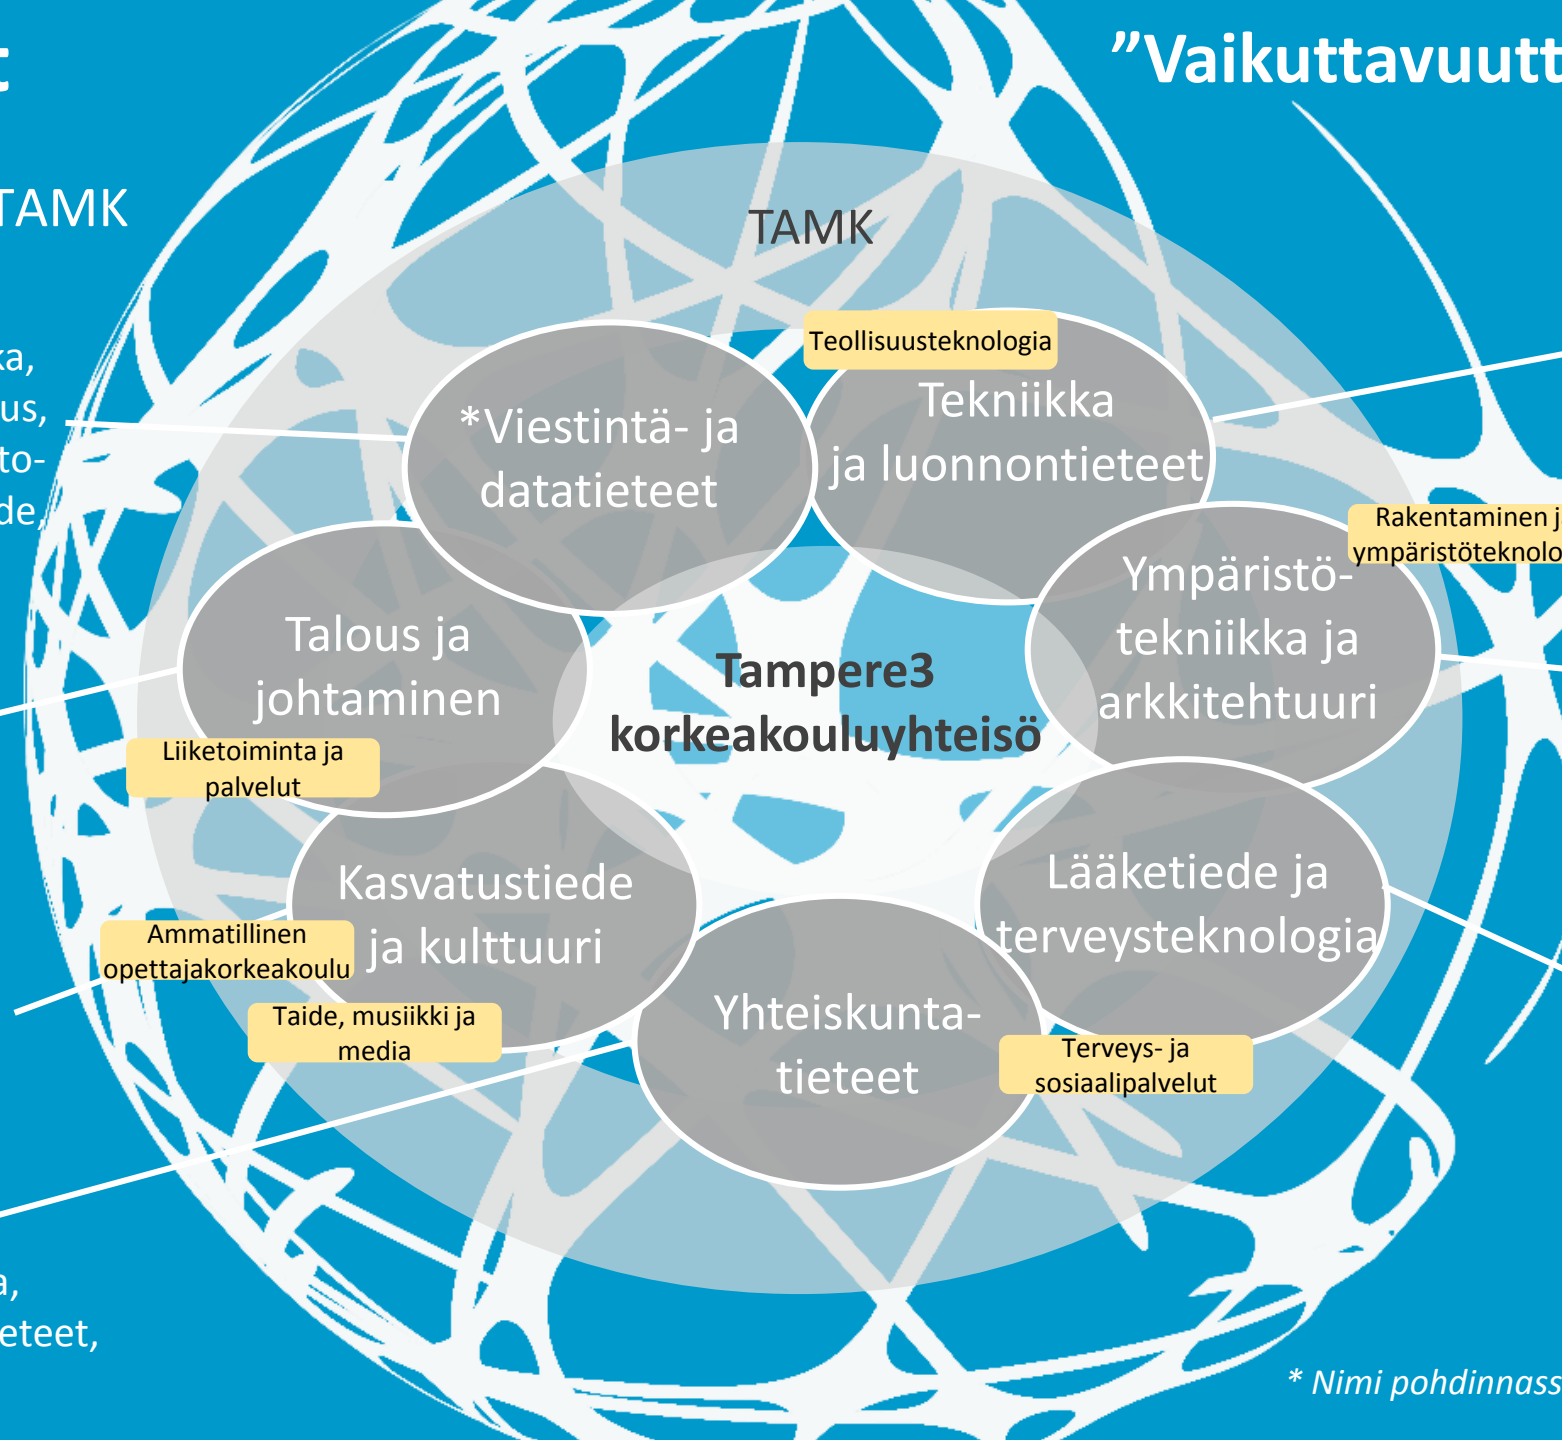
t

”Vaikuttavuutt

TAMK

ka,
us,
to-
de,

TAMK

Teollisuusteknologia

*Viestintä- ja datatieteet

Tekniikka ja luonnontieteet

Rakentaminen j
ympäristöteknolo

Talous ja johtaminen

Tampere3 korkeakouluyhteisö

Ympäristötekniikka ja arkkitehtuuri

Liiketoiminta ja palvelut

Kasvatustiede ja kulttuuri

Lääketiede ja terveysteknologia

Ammatillinen opettajakorkeakoulu

Taide, musiikki ja media

Yhteiskuntatieteet

Terveys- ja sosiaalipalvelut

a,
eteet,

* Nimi pohdinnass